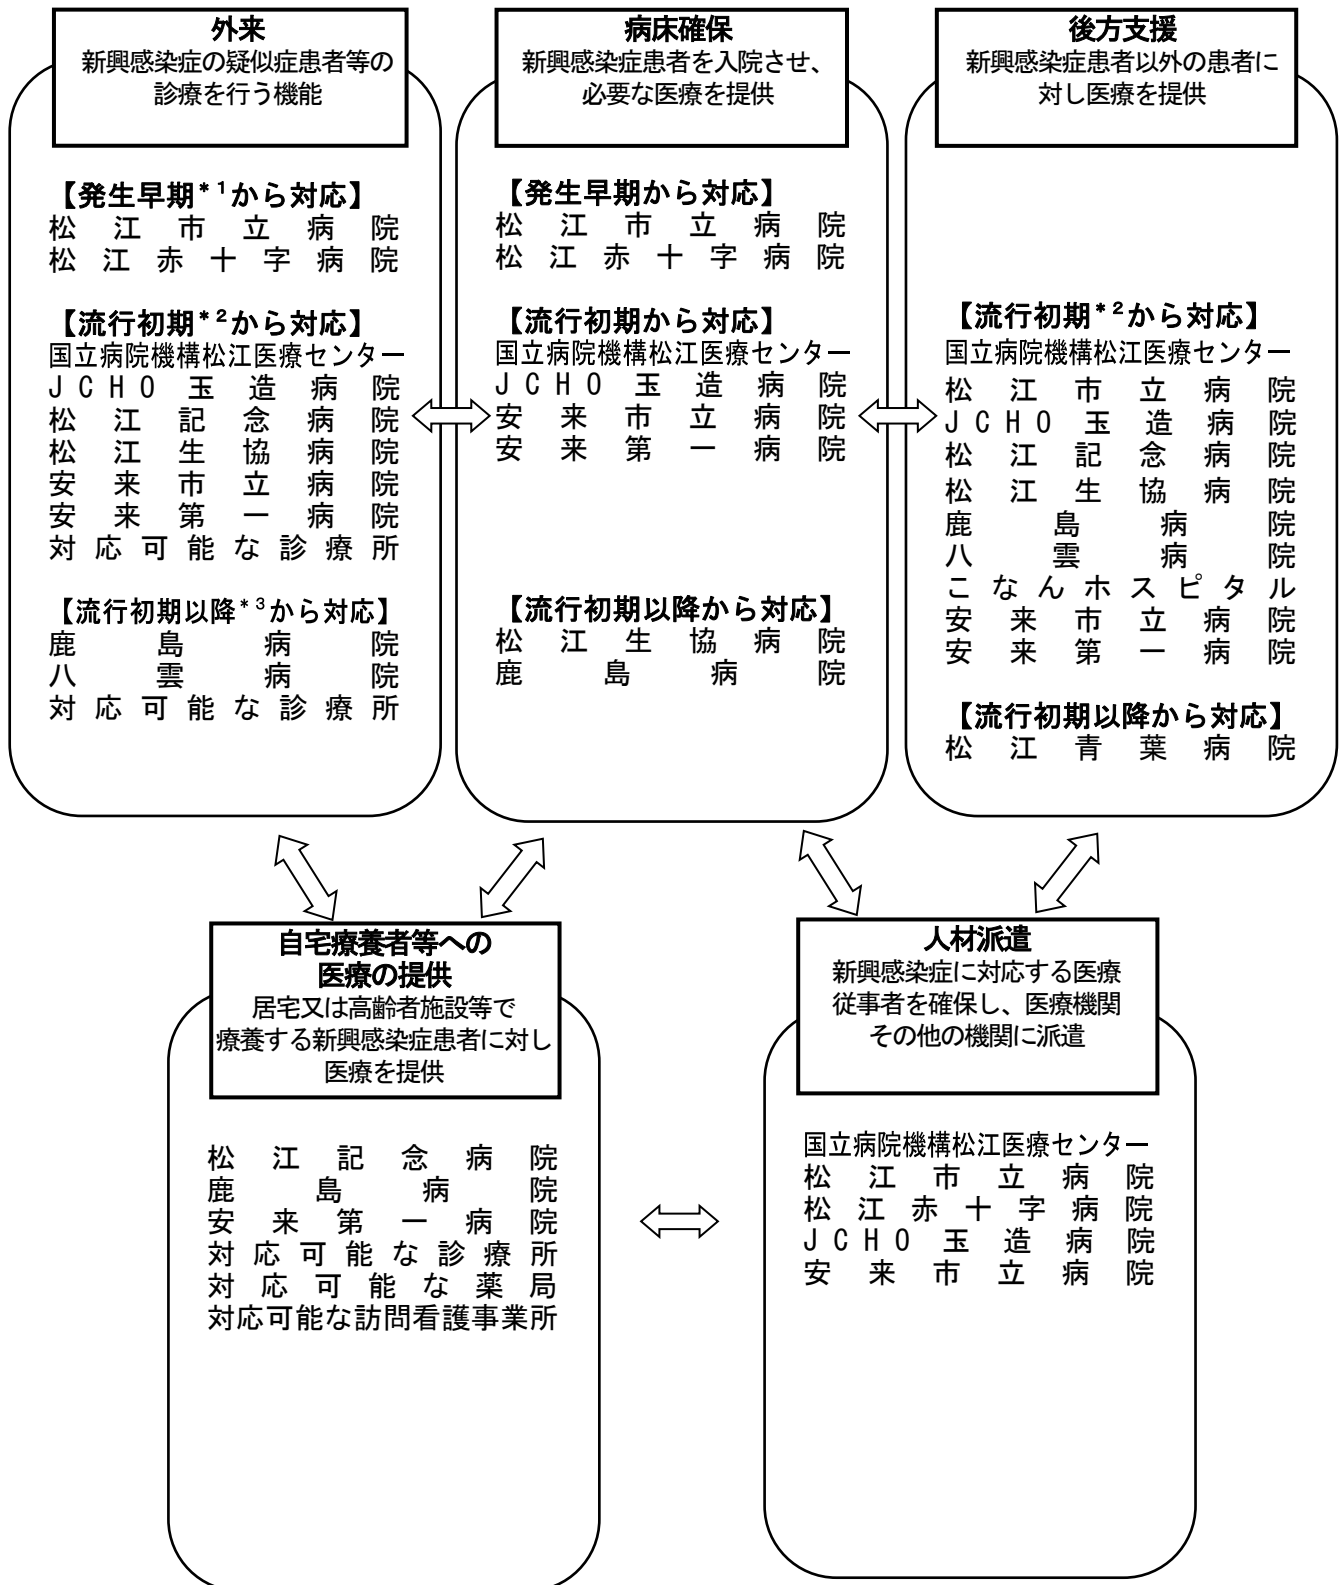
外来
新興感染症の疑似症患者等の診療を行う機能

【発生早期$^{*1}$から対応】
松江市立病院
松江赤十字病院

【流行初期$^{*2}$から対応】
国立病院機構松江医療センター
JCHO玉造病院
松江記念病院
松江生協病院
安来市立病院
安来第一病院
対応可能な診療所

【流行初期以降$^{*3}$から対応】
鹿島病院
八雲病院
対応可能な診療所

病床確保
新興感染症患者を入院させ、必要な医療を提供

【発生早期から対応】
松江市立病院
松江赤十字病院

【流行初期から対応】
国立病院機構松江医療センター
JCHO玉造病院
安来市立病院
安来第一病院

【流行初期以降から対応】
松江生協病院
鹿島病院

後方支援
新興感染症患者以外の患者に対し医療を提供

【流行初期$^{*2}$から対応】
国立病院機構松江医療センター
松江市立病院
JCHO玉造病院
松江記念病院
松江生協病院
鹿島病院
八雲病院
こなんホスピタル
安来市立病院
安来第一病院

【流行初期以降から対応】
松江青葉病院

自宅療養者等への医療の提供
居宅又は高齢者施設等で療養する新興感染症患者に対し医療を提供

松江記念病院
鹿島病院
安来第一病院
対応可能な診療所
対応可能な薬局
対応可能な訪問看護事業所

人材派遣
新興感染症に対応する医療従事者を確保し、医療機関その他の機関に派遣

国立病院機構松江医療センター
松江市立病院
松江赤十字病院
JCHO玉造病院
安来市立病院